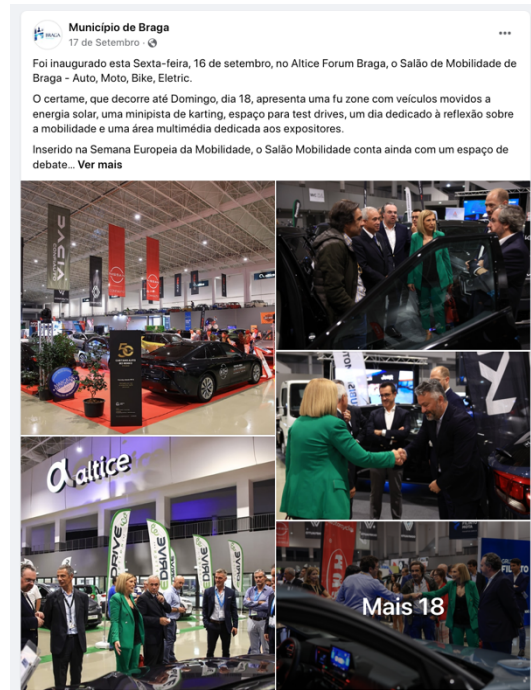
Município de Braga
17 de Setembro ·

Foi inaugurado esta Sexta-feira, 16 de setembro, no Altice Forum Braga, o Salão de Mobilidade de Braga - Auto, Moto, Bike, Eletric.

O certame, que decorre até Domingo, dia 18, apresenta uma fu zone com veículos movidos a energia solar, uma minipista de karting, espaço para test drives, um dia dedicado à reflexão sobre a mobilidade e uma área multimédia dedicada aos expositores.

Inserido na Semana Europeia da Mobilidade, o Salão Mobilidade conta ainda com um espaço de debate... Ver mais

DACIA

altice

DRIVE

DRIVE

Mais 18